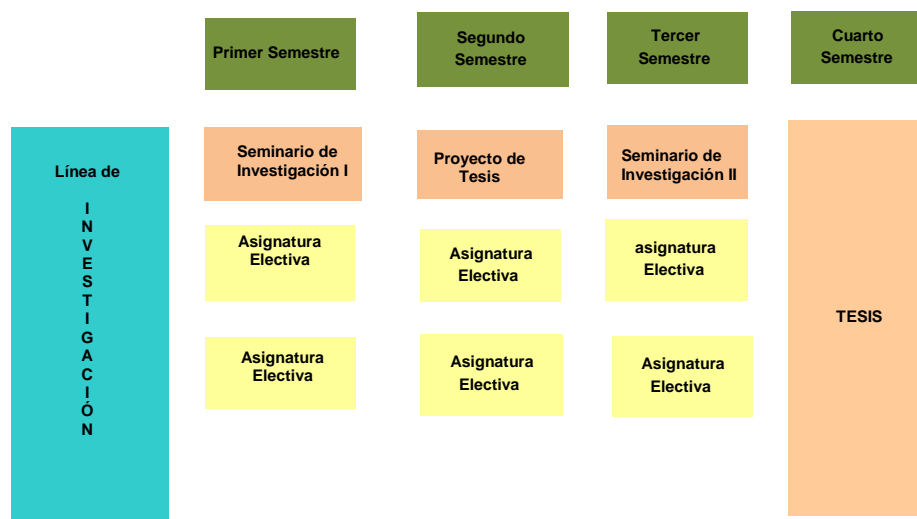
Primer Semestre

Segundo Semestre

Tercer Semestre

Cuarto Semestre

Línea de

I N V E S T I G A C I Ó N

Seminario de Investigación I

Proyecto de Tesis

Seminario de Investigación II

TESIS

Asignatura Electiva

Asignatura Electiva

asignatura Electiva

Asignatura Electiva

Asignatura Electiva

Asignatura Electiva